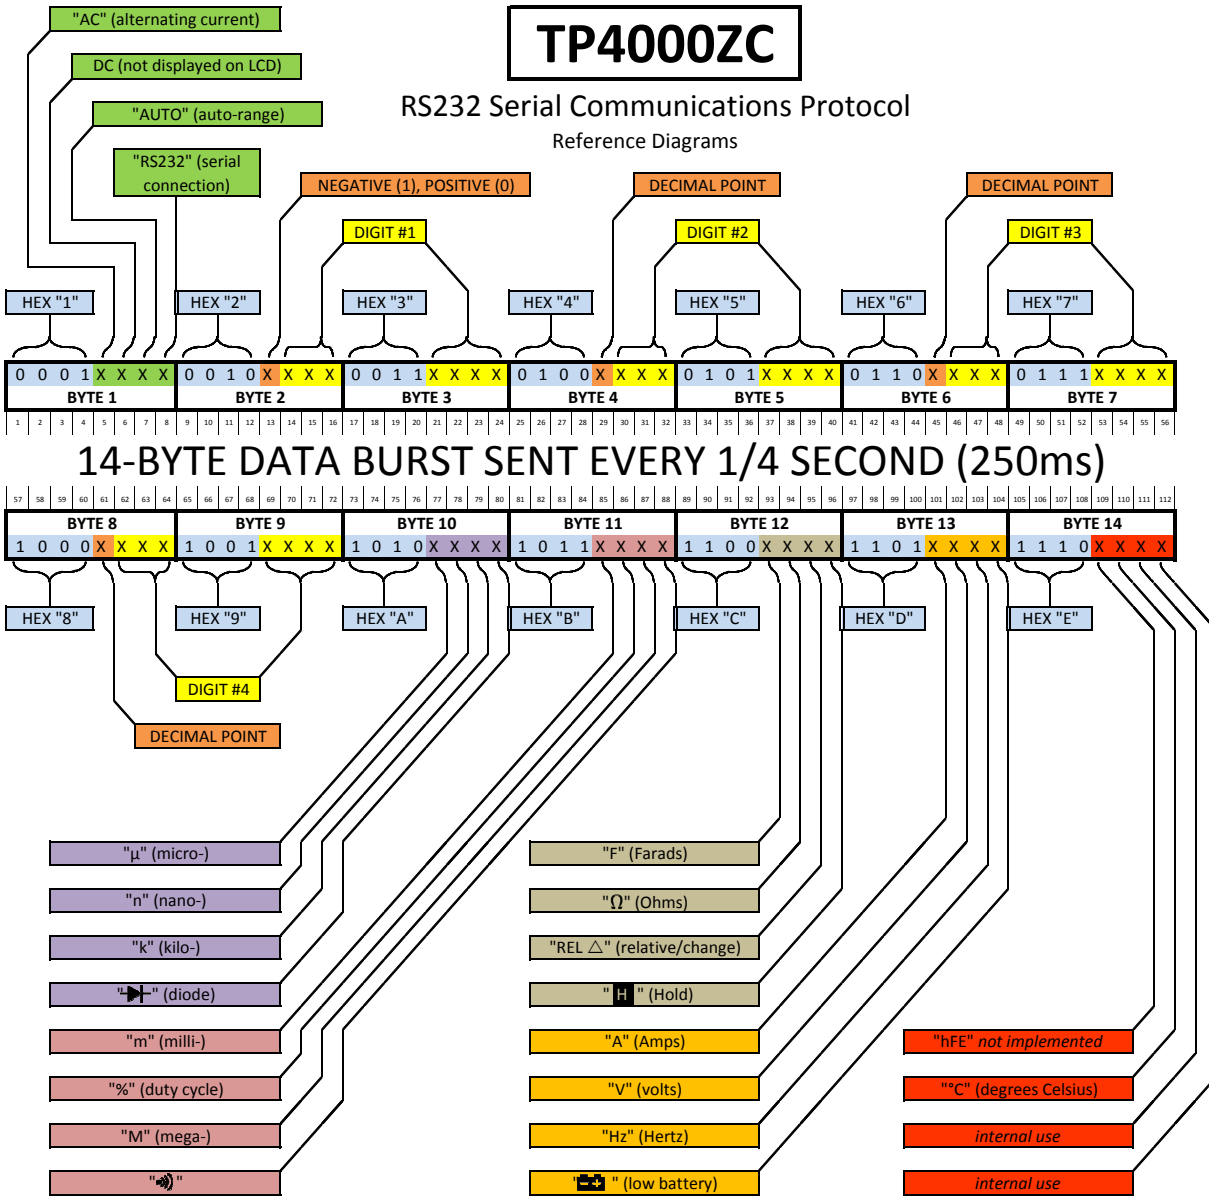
TP4000ZC

RS232 Serial Communications Protocol
Reference Diagrams

"AC" (alternating current)
DC (not displayed on LCD)
"AUTO" (auto-range)
"RS232" (serial connection)
NEGATIVE (1), POSITIVE (0)
DECIMAL POINT
DECIMAL POINT
DIGIT #1
DIGIT #2
DIGIT #3

HEX "1"
HEX "2"
HEX "3"
HEX "4"
HEX "5"
HEX "6"
HEX "7"

| 0 0 0 1 X X X X | 0 0 1 0 X X X X | 0 0 1 1 X X X X | 0 1 0 0 X X X X | 0 1 0 1 X X X X | 0 1 1 0 X X X X | 0 1 1 1 X X X X |
|---|---|---|---|---|---|---|
| BYTE 1 | BYTE 2 | BYTE 3 | BYTE 4 | BYTE 5 | BYTE 6 | BYTE 7 |

1 2 3 4 5 6 7 8 9 10 11 12 13 14 15 16 17 18 19 20 21 22 23 24 25 26 27 28 29 30 31 32 33 34 35 36 37 38 39 40 41 42 43 44 45 46 47 48 49 50 51 52 53 54 55 56

14-BYTE DATA BURST SENT EVERY 1/4 SECOND (250ms)

57 58 59 60 61 62 63 64 65 66 67 68 69 70 71 72 73 74 75 76 77 78 79 80 81 82 83 84 85 86 87 88 89 90 91 92 93 94 95 96 97 98 99 100 101 102 103 104 105 106 107 108 109 110 111 112

| BYTE 8 | BYTE 9 | BYTE 10 | BYTE 11 | BYTE 12 | BYTE 13 | BYTE 14 |
|---|---|---|---|---|---|---|
| 1 0 0 0 X X X X | 1 0 0 1 X X X X | 1 0 1 0 X X X X | 1 0 1 1 X X X X | 1 1 0 0 X X X X | 1 1 0 1 X X X X | 1 1 1 0 X X X X |

HEX "8"
HEX "9"
HEX "A"
HEX "B"
HEX "C"
HEX "D"
HEX "E"

DIGIT #4
DECIMAL POINT

"μ" (micro-)
"n" (nano-)
"k" (kilo-)
"" (diode)
"m" (milli-)
"%" (duty cycle)
"M" (mega-)
""

"F" (Farads)
"Ω" (Ohms)
"REL △" (relative/change)
" H " (Hold)
"A" (Amps)
"V" (volts)
"Hz" (Hertz)
" " (low battery)

"hFE" not implemented
"°C" (degrees Celsius)
internal use
internal use